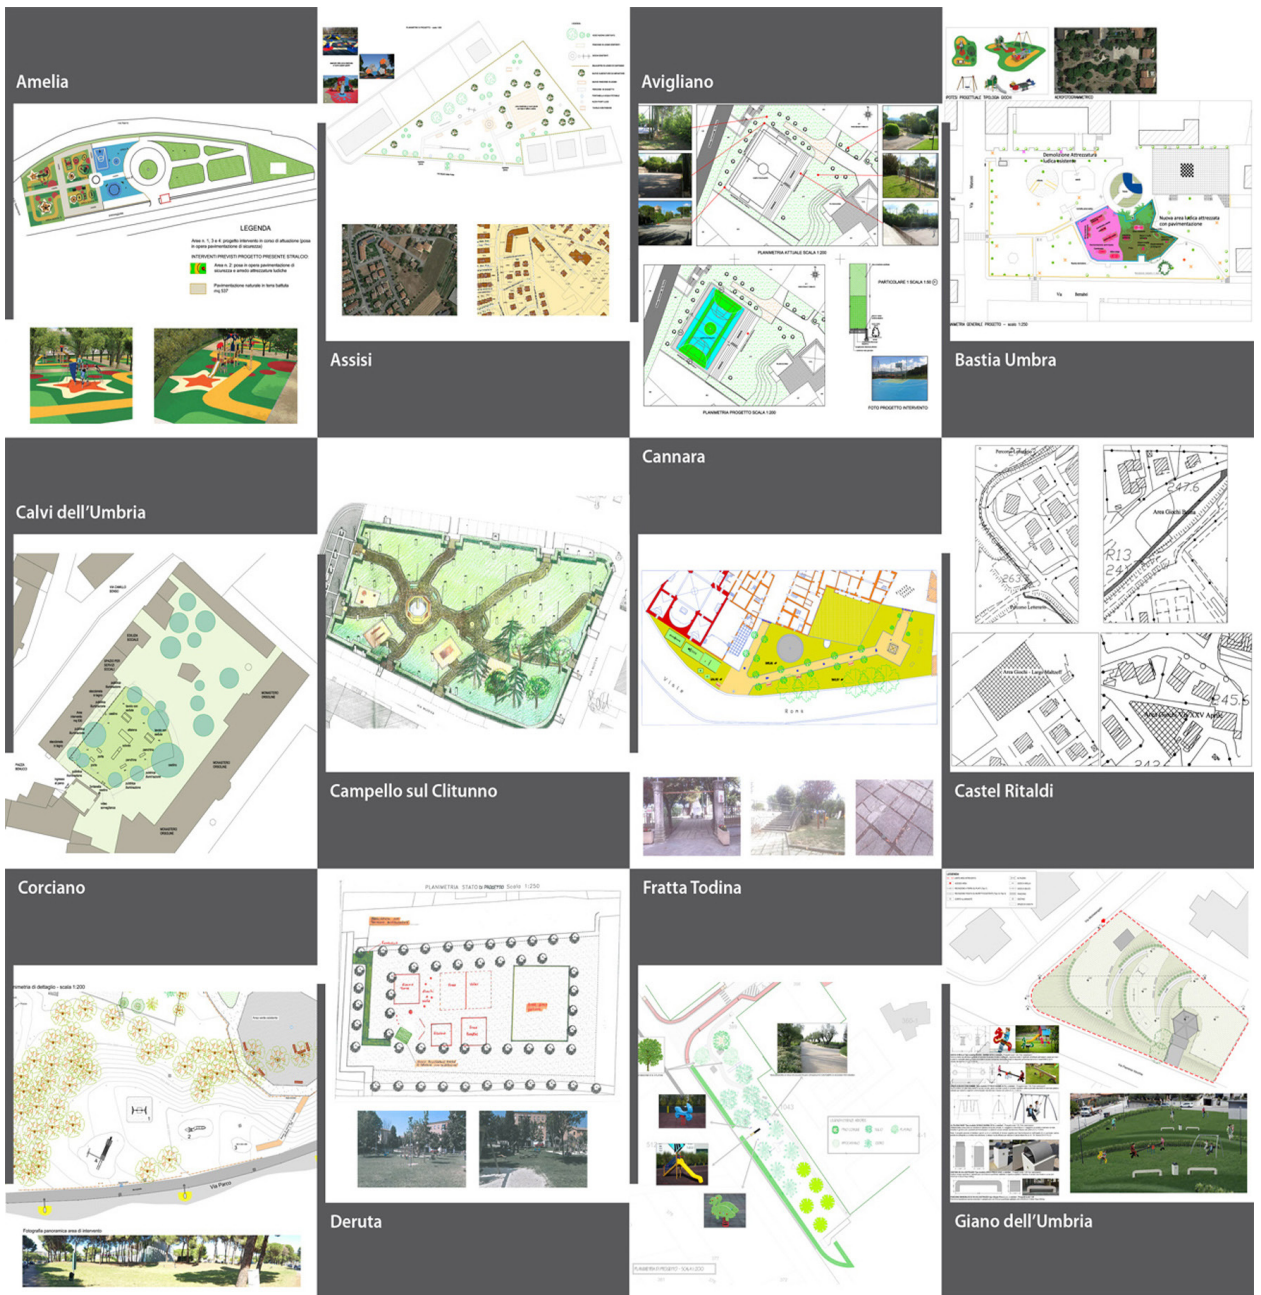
Amelia

LEGENDA

Area n. 1, 3 e 4: progetto interventi in corso di attuazione (pose in opera pavimentazione di sicurezza)

INTERVENTI PREVISTI PROGETTO PRESENTE STRALCIO

Area n. 2: pose in opera pavimentazione di sicurezza e arredo attrezzature ludiche

Pavimentazione naturale in terra battuta mq 337

Assisi

Avigliano

PLANIMETRIA ATTUALE SCALA 1:200

PARTICOLARE 1 SCALA 1:50

PLANIMETRIA PROGETTO SCALA 1:200

FOTO PROGETTO INTERVENTO

Bastia Umbra

Demolizione Attrezzatura ludica esistente

Nuova area ludica attrezzata con pavimentazione

Via

PLANIMETRIA GENERALE PROGETTO - scala 1:200

Cannara

Calvi dell'Umbria

Campello sul Clitunno

Castel Ritaldi

Area Giochi - Largo Maltoni

Area Giochi Via XXV Aprile

Corciano

Planimetria di dettaglio - scala 1:200

Via Parco

Fotografia panoramica area di intervento

PLANIMETRIA STATO DI PROGETTO Scala 1:250

Deruta

Fratta Todina

PLANIMETRIA DI PROGETTO - SCALA 1:200

Giano dell'Umbria